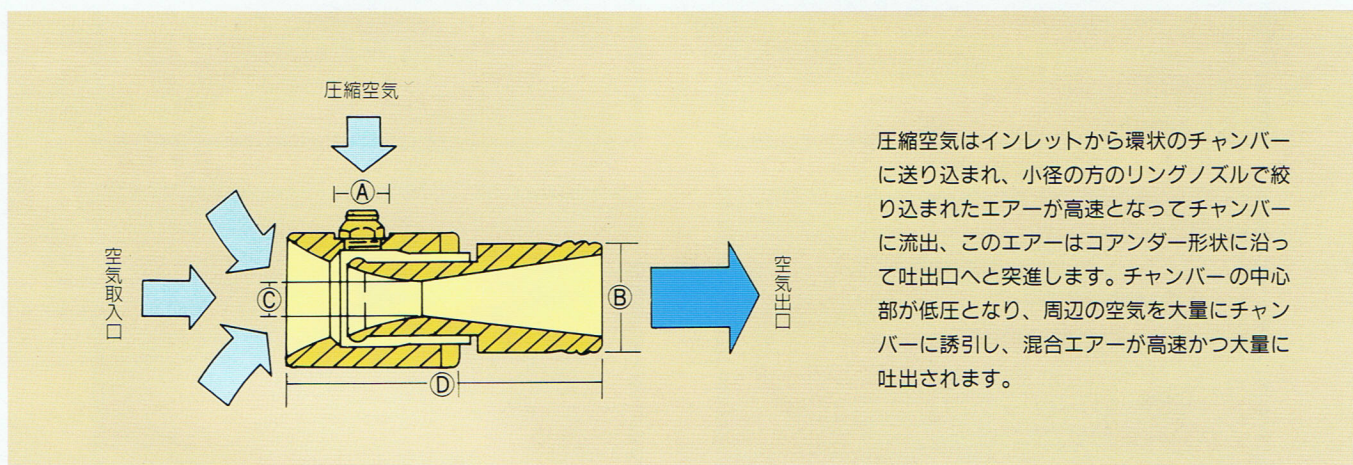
圧縮空気

Ⓐ

空気取入口

Ⓒ

Ⓑ

Ⓓ

空気出口

圧縮空気はインレットから環状のチャンバーに送り込まれ、小径の方のリングノズルで絞り込まれたエアーが高速となってチャンバーに流出、このエアーはコアンダー形状に沿って吐出口へと突進します。チャンバーの中心部が低圧となり、周辺の空気を大量にチャンバーに誘引し、混合エアーが高速かつ大量に吐出されます。